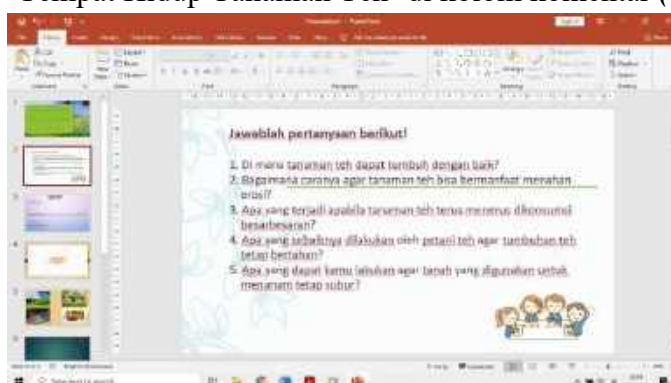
Tempat Hidup Tanaman Teh" di kolom komentar (

Jawablah pertanyaan berikut!

1. Di mana tanaman teh dapat tumbuh dengan baik?
2. Bagaimana caranya agar tanaman teh bisa bermanfaat menahan erosi?
3. Apa yang terjadi apabila tanaman teh terus menerus dikonsumsi besarbesaran?
4. Apa yang sebaiknya dilakukan oleh petani teh agar tumbuhan teh tetap bertahan?
5. Apa yang dapat kamu lakukan agar tanah yang digunakan untuk menanam tetap subur?